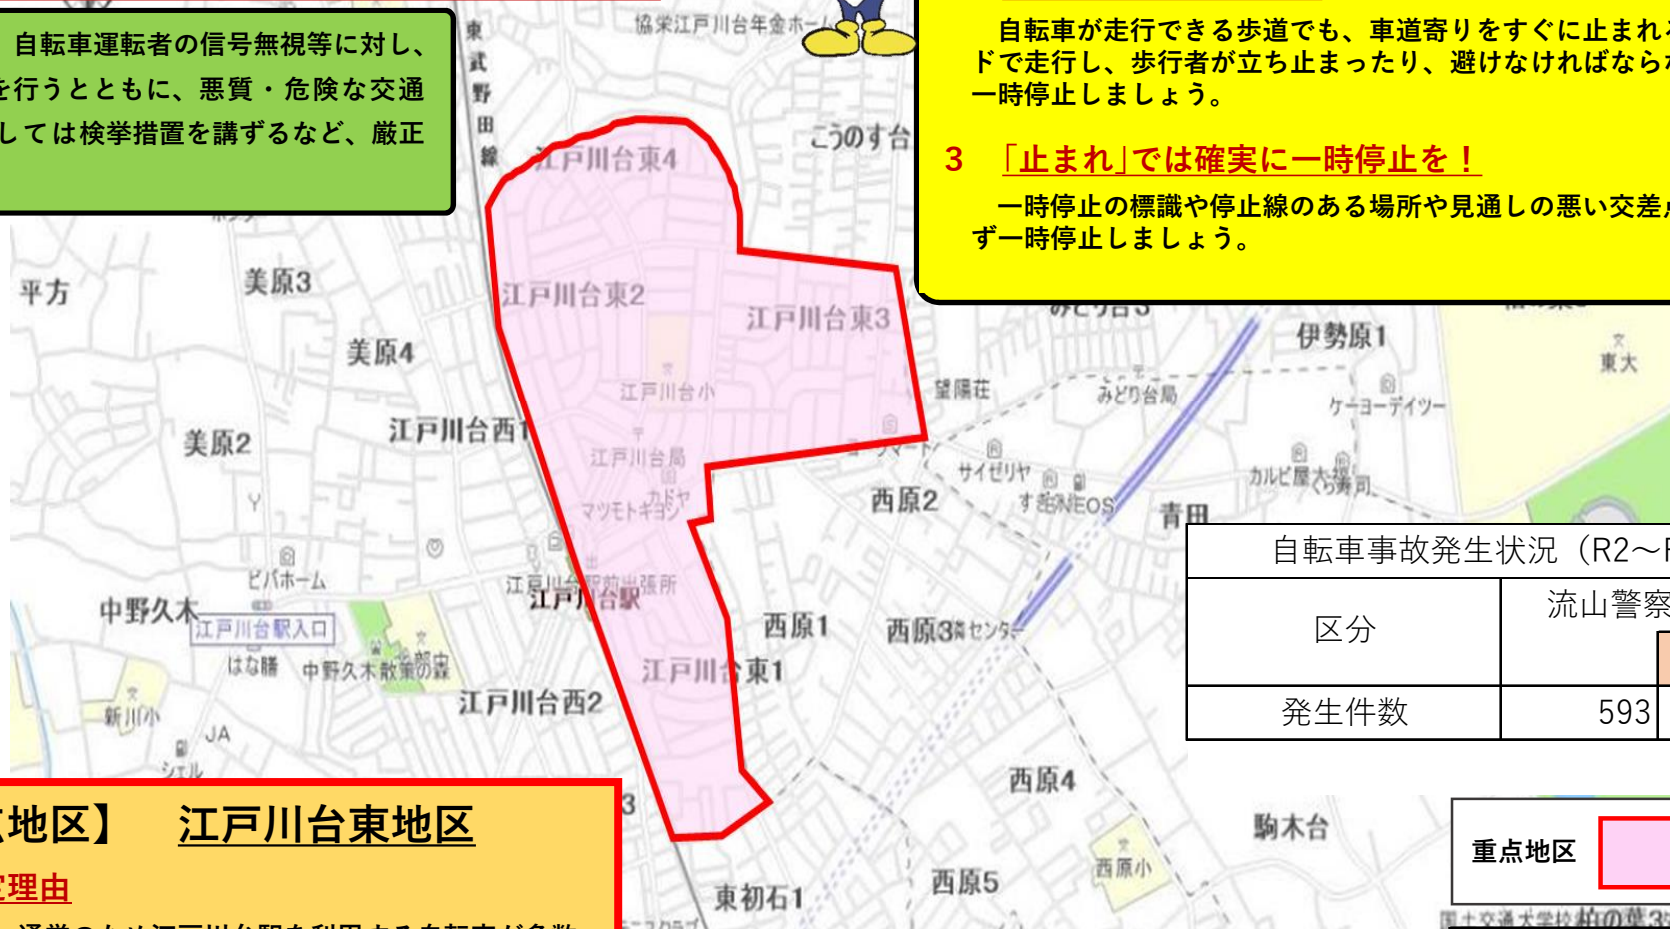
自転車運転者の信号無視等に対し、
を行うとともに、悪質・危険な交通
しては検挙措置を講ずるなど、厳正

自転車が走行できる歩道でも、車道寄りをすぐに止まれ
ドで走行し、歩行者が立ち止まったり、避けなければなら
一時停止しましょう。

3 「止まれ」では確実に一時停止を！
一時停止の標識や停止線のある場所や見通しの悪い交差
ず一時停止しましょう。

東武野田線
協栄江戸川台年金ホー
こうのす台
江戸川台東4
江戸川台東2
江戸川台東3
平方
美原3
美原4
美原2
江戸川台西1
江戸川台小
江戸川台局
マツモトキヨシ
カドヤ
望陽荘
みどり台局
ケーヨーデイツー
伊勢原1
東大
サイゼリヤ
ENEOS
カルビ屋大将
くら寿司
西原2
青田
ビバホーム
江戸川台駅前出張所
江戸川台駅
中野久木
江戸川台駅入口
はな膳
中野久木散策の森
新川小
JA
シェル
江戸川台東1
西原1
西原3
江戸川台西2
西原4
駒木台
西原小
西原5
東初石1

自転車事故発生状況（R2～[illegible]

| 区分 | 流山警察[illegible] |
|---|---|
| 発生件数 | 593 |

重点地区

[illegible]地区】 江戸川台東地区
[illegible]理由
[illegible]